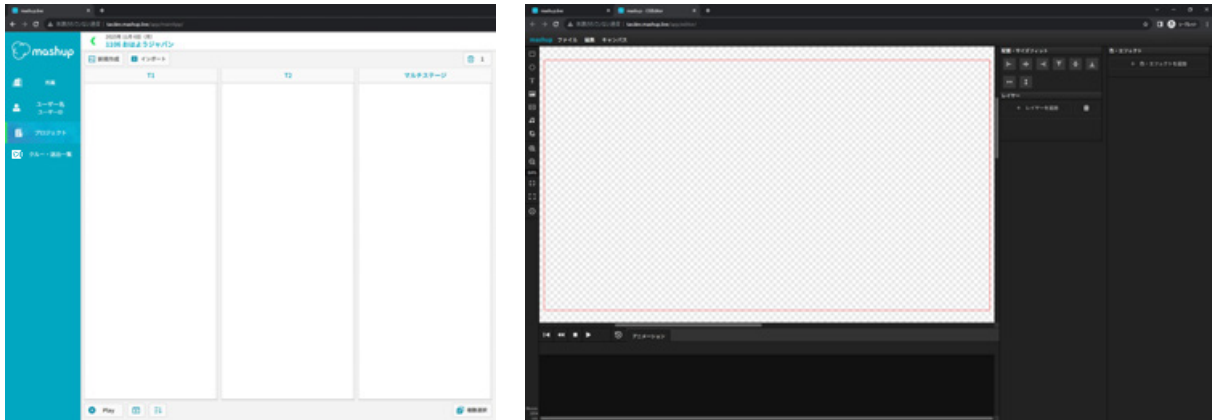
mashup
2020年 10月 6日 (火)
11時 おはようジャパン
新規作成
インポート
T1
T2
マルチステージ
Play
一括選択
mashup
ファイル
編集
キャンバス
配置・サイズ
レイヤー
レイヤーを追加
色・エフェクト
色・エフェクトを追加
アニメーション